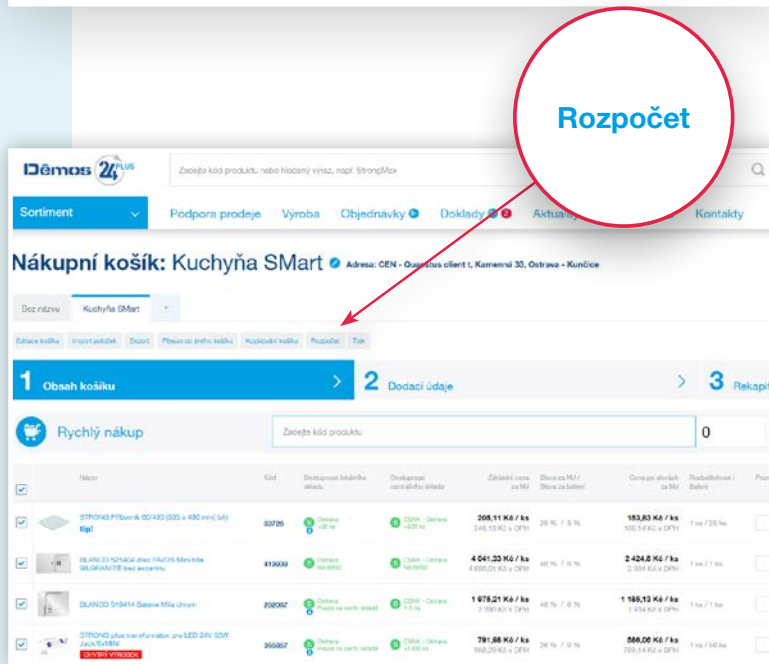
Rozpočet

Dēmos 24 PLUS

Zadejte kód produktu nebo hledaný výraz, např. StrongMix

Sortiment

Podpora prodeje Výroba Objednávky Doklady Aktuali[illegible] Kontakty

Nákupní košík: Kuchyňa SMart

Adresa: CEN - Qu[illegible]us client t, Kamenná 33, Ostrava - Kunčice

Bez názvu Kuchyňa SMart

Editace košíku Import položek Export Přesun do jiného košíku Kopírování košíku Rozpočet Tisk

1 Obsah košíku

2 Dodací údaje

3 Rekapit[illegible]

Rychlý nákup

Zadejte kód produktu

0

| | Název | Kód | Dostupnost lokálního skladu | Dostupnost centrálního skladu | Základní cena za MJ | Sleva za MJ / Sleva za balení | Cena po slevách za MJ | Podbalení / Balení |
|---|---|---|---|---|---|---|---|---|
| ☑ | STRONG Pítbonik 60?490 (535 x 490 mm) bílý tip! | 33726 | Ostrava >30 ks | CSKA - Ostrava >500 ks | 205,11 Kč / ks 248,18 Kč s DPH | 25 % / 5 % | 153,83 Kč / ks 186,14 Kč s DPH | 1 ks / 25 ks |
| ☑ | BLANCO 521404 dřez FAVOS Mini kda SILGRANIT® bez excentru | 419939 | Ostrava Na dotaz | CSKA - Ostrava Na dotaz | 4 041,33 Kč / ks 4 890,01 Kč s DPH | 40 % / 0 % | 2 424,8 Kč / ks 2 934 Kč s DPH | 1 ks / 1 ks |
| ☑ | BLANCO 519414 Baterie Mila chrom | 292357 | Ostrava Posun na centr. sklade | CSKA - Ostrava 7,5 ks | 1 975,21 Kč / ks 2 390 Kč s DPH | 40 % / 0 % | 1 185,13 Kč / ks 1 434 Kč s DPH | 1 ks / 1 ks |
| ☑ | STRONG plus transformátor pro LED 24V 50W Jack/MINI VYPRODEJ | 355857 | Ostrava Posun na centr. sklade | CSKA - Ostrava >1 000 ks | 781,66 Kč / ks 945,82 Kč s DPH | 25 % / 0 % | 586,06 Kč / ks 709,14 Kč s DPH | 1 ks / 50 ks |